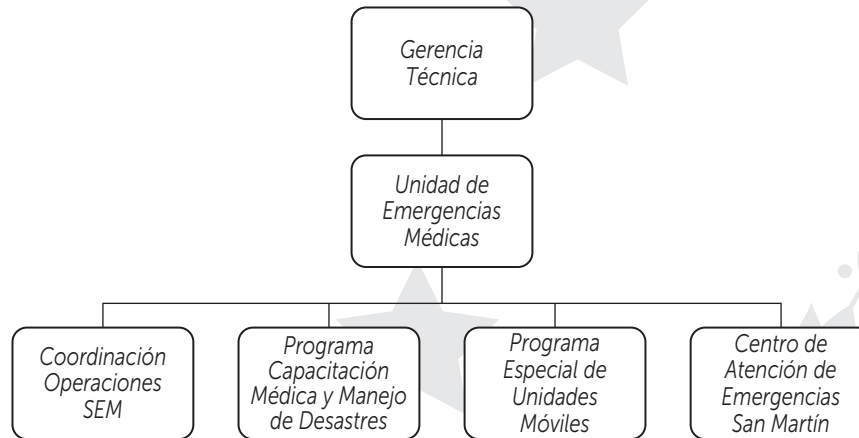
Gerencia Técnica

Unidad de Emergencias Médicas

Coordinación Operaciones SEM

Programa Capacitación Médica y Manejo de Desastres

Programa Especial de Unidades Móviles

Centro de Atención de Emergencias San Martín